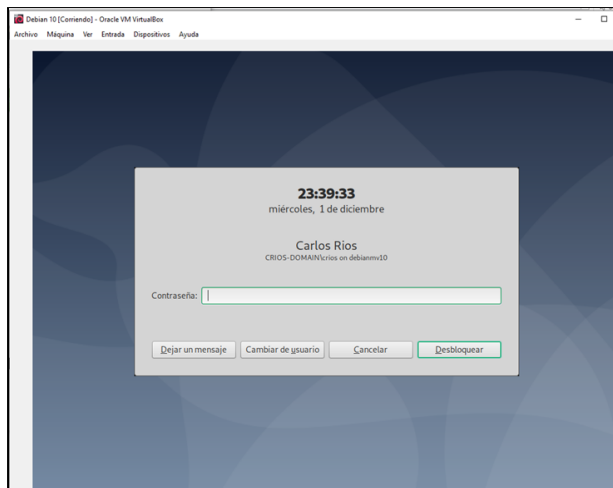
Debian 10 [Corriendo] - Oracle VM VirtualBox

Archivo Máquina Ver Entrada Dispositivos Ayuda

23:39:33
miércoles, 1 de diciembre

Carlos Rios
CRIOS-DOMAIN\crios on debianmv10

Contraseña:

Dejar un mensaje
Cambiar de usuario
Cancelar
Desbloquear